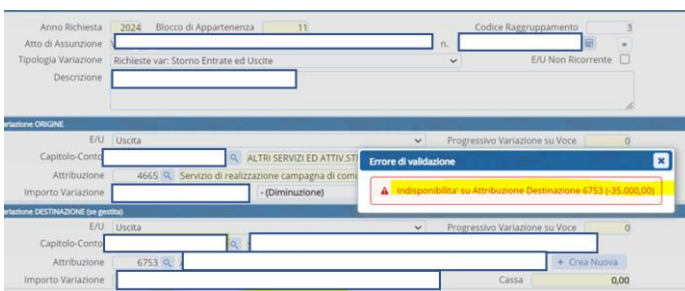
Anno Richiesta 2024 Blocco di Appartenenza 11 Codice Raggruppamento 3
Atto di Assunzione n.
Tipologia Variazione Richieste var: Storno Entrate ed Uscite E/U Non Ricorrente
Descrizione

ariazione ORIGINE
E/U Uscita Progressivo Variazione su Voce 0
Capitolo-Conto ALTRI SERVIZI ED ATTIV.STI
Attribuzione 4665 Servizio di realizzazione campagna di com
Importo Variazione - (Diminuzione)

Errore di validazione
Indisponibilita' su Attribuzione Destinazione 6753 (-35.000,00)

ariazione DESTINAZIONE (se gestita)
E/U Uscita Progressivo Variazione su Voce 0
Capitolo-Conto
Attribuzione 6753 + Crea Nuova
Importo Variazione Cassa 0,00